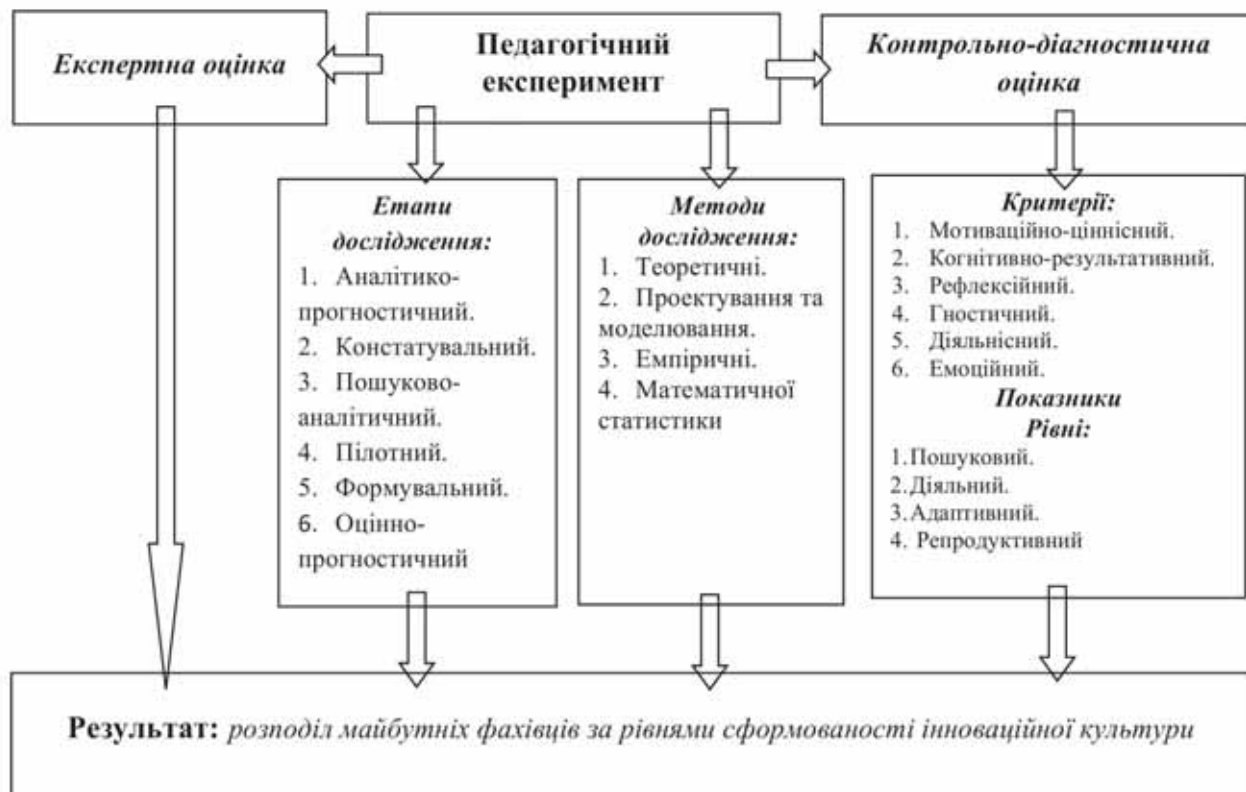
Експертна оцінка

Педагогічний експеримент

Контрольно-діагностична оцінка

Етапи дослідження:
1. Аналітико-прогностичний.
2. Констатувальний.
3. Пошуково-аналітичний.
4. Пілотний.
5. Формувальний.
6. Оцінно-прогностичний

Методи дослідження:
1. Теоретичні.
2. Проектування та моделювання.
3. Емпіричні.
4. Математичної статистики

Критерії:
1. Мотиваційно-ціннісний.
2. Когнітивно-результативний.
3. Рефлексійний.
4. Гностичний.
5. Діяльнісний.
6. Емоційний.
Показники
Рівні:
1. Пошуковий.
2. Діяльний.
3. Адаптивний.
4. Репродуктивний

Результат: розподіл майбутніх фахівців за рівнями сформованості інноваційної культури